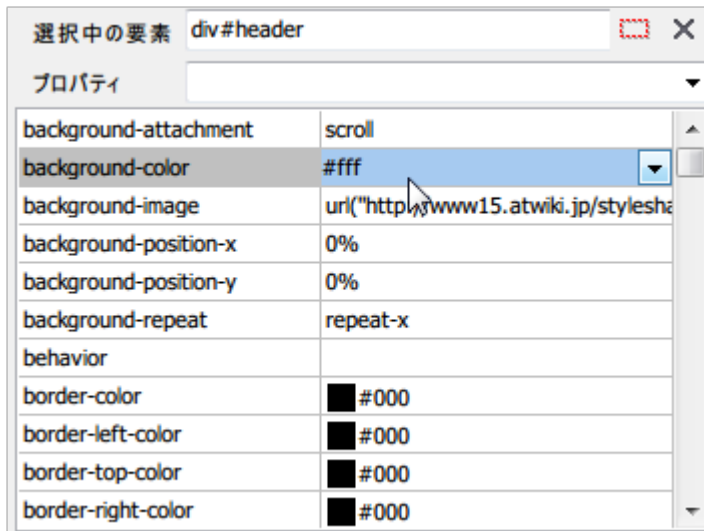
選択中の要素 div#header

プロパティ

| | |
|---|---|
| background-attachment | scroll |
| background-color | #fff |
| background-image | url("http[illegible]www15.atwiki.jp/stylesha |
| background-position-x | 0% |
| background-position-y | 0% |
| background-repeat | repeat-x |
| behavior | |
| border-color | #000 |
| border-left-color | #000 |
| border-top-color | #000 |
| border-right-color | #000 |